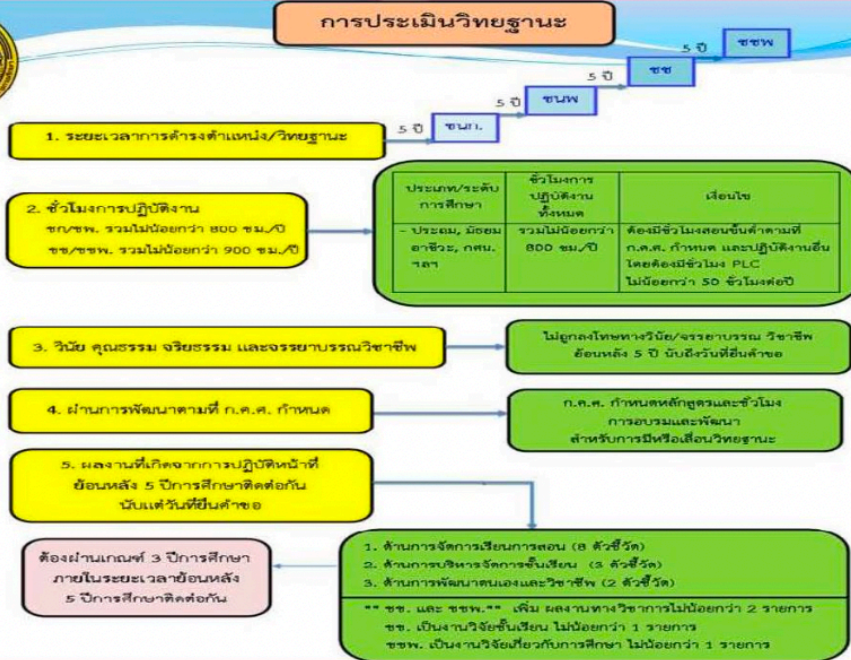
การประเมินวิทยฐานะ

5 ปี ชชพ

5 ปี ชช

5 ปี ชนพ

5 ปี ชนก.

1. ระยะเวลาการดำรงตำแหน่ง/วิทยฐานะ

2. ชั่วโมงการปฏิบัติงาน
ชก/ชพ. รวมไม่น้อยกว่า 800 ชม./ปี
ชช/ชชพ. รวมไม่น้อยกว่า 900 ชม./ปี

| ประเภท/ระดับการศึกษา | ชั่วโมงการปฏิบัติงานทั้งหมด | เงื่อนไข |
|---|---|---|
| - ประถม, มัธยม อาชีวะ, กศน. ฯลฯ | รวมไม่น้อยกว่า 800 ชม./ปี | ต้องมีชั่วโมงสอนขั้นต่ำตามที่ ก.ค.ศ. กำหนด และปฏิบัติงานอื่น โดยต้องมีชั่วโมง PLC ไม่น้อยกว่า 50 ชั่วโมงต่อปี |

3. วินัย คุณธรรม จริยธรรม และจรรยาบรรณวิชาชีพ

ไม่ถูกลงโทษทางวินัย/จรรยาบรรณ วิชาชีพ ย้อนหลัง 5 ปี นับถึงวันที่ยื่นคำขอ

4. ผ่านการพัฒนาตามที่ ก.ค.ศ. กำหนด

ก.ค.ศ. กำหนดหลักสูตรและชั่วโมงการอบรมและพัฒนา สำหรับการมีหรือเลื่อนวิทยฐานะ

5. ผลงานที่เกิดจากการปฏิบัติหน้าที่ ย้อนหลัง 5 ปีการศึกษาติดต่อกัน นับแต่วันที่ยื่นคำขอ

ต้องผ่านเกณฑ์ 3 ปีการศึกษา ภายในระยะเวลาย้อนหลัง 5 ปีการศึกษาติดต่อกัน

1. ด้านการจัดการเรียนการสอน (8 ตัวชี้วัด)
2. ด้านการบริหารจัดการชั้นเรียน (3 ตัวชี้วัด)
3. ด้านการพัฒนาตนเองและวิชาชีพ (2 ตัวชี้วัด)

** ชช. และ ชชพ.** เพิ่ม ผลงานทางวิชาการไม่น้อยกว่า 2 รายการ
ชช. เป็นงานวิจัยชั้นเรียน ไม่น้อยกว่า 1 รายการ
ชชพ. เป็นงานวิจัยเกี่ยวกับการศึกษา ไม่น้อยกว่า 1 รายการ